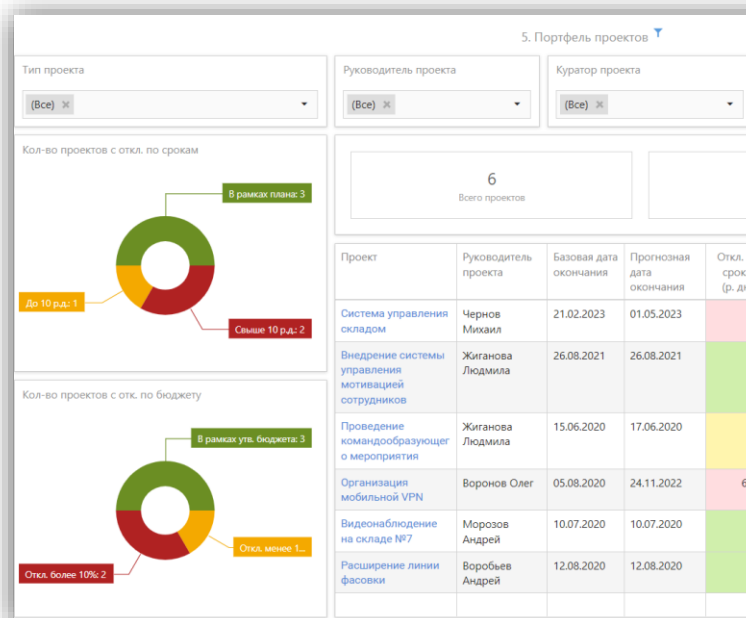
5. Портфель проектов

Тип проекта
(Все) ×

Руководитель проекта
(Все) ×

Куратор проекта
(Все) ×

Кол-во проектов с откл. по срокам

В рамках плана: 3
До 10 р.д.: 1
Свыше 10 р.д.: 2

6
Всего проектов

Кол-во проектов с отк. по бюджету

В рамках утв. бюджета: 3
Откл. менее 1...
Откл. более 10%: 2

| Проект | Руководитель проекта | Базовая дата окончания | Прогнозная дата окончания | Откл. срок (р. д |
|---|---|---|---|---|
| Система управления складом | Чернов Михаил | 21.02.2023 | 01.05.2023 | |
| Внедрение системы управления мотивацией сотрудников | Жиганова Людмила | 26.08.2021 | 26.08.2021 | |
| Проведение командообразующего мероприятия | Жиганова Людмила | 15.06.2020 | 17.06.2020 | |
| Организация мобильной VPN | Воронов Олег | 05.08.2020 | 24.11.2022 | 6 |
| Видеонаблюдение на складе №7 | Морозов Андрей | 10.07.2020 | 10.07.2020 | |
| Расширение линии фасовки | Воробьев Андрей | 12.08.2020 | 12.08.2020 | |